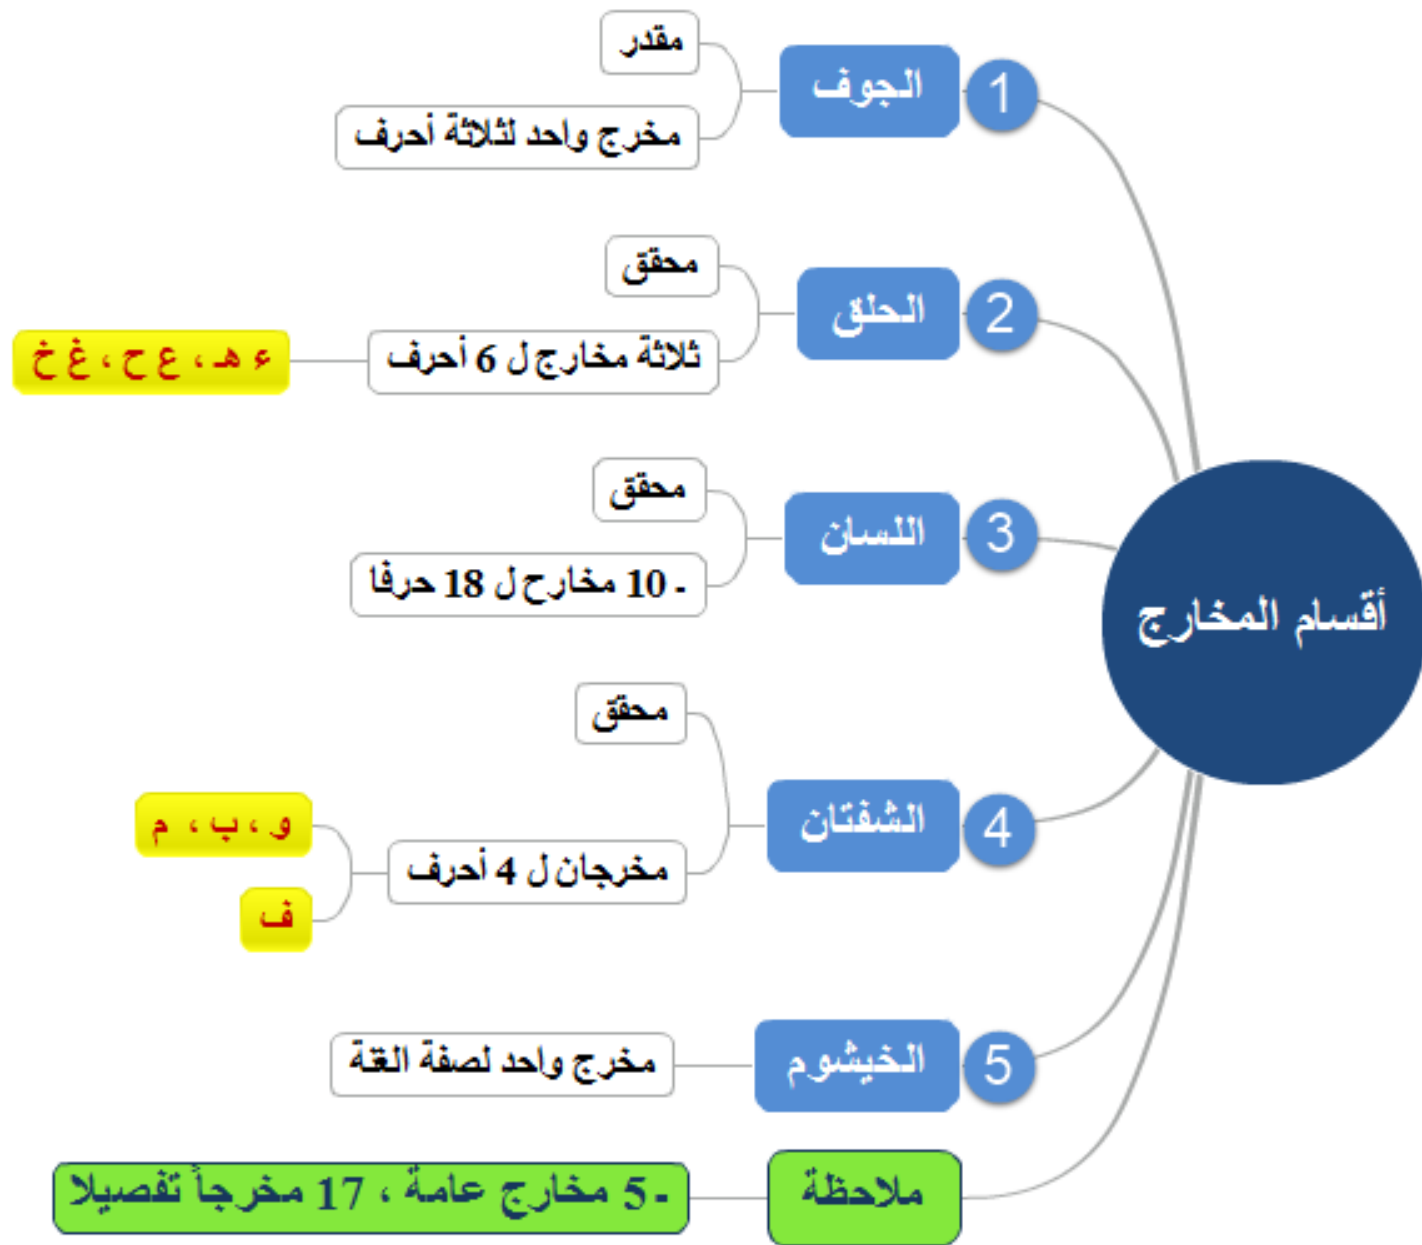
أقسام المخارج

1 الجوف
مقدر
مخرج واحد لثلاثة أحرف

2 الحلق
محقق
ثلاثة مخارج ل 6 أحرف
ء هـ ، ع ح ، غ خ

3 اللسان
محقق
10 مخارج ل 18 حرفا -

4 الشفتان
محقق
مخرجان ل 4 أحرف
و ، ب ، م
ف

5 الخيشوم
مخرج واحد لصفة الغنة

ملاحظة
5 مخارج عامة ، 17 مخرجاً تفصيلا -